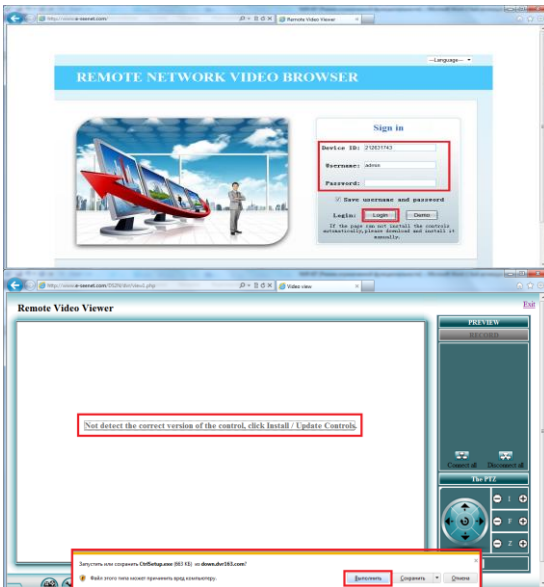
http://www.e-seenet.com/

Remote Video Viewer

--Language--

REMOTE NETWORK VIDEO BROWSER

Sign in

Device ID: 212821743

Username: admin

Password:

Save username and password

Login: Login Demo

If the page you not install the controls automatically, please download and install it manually.

http://www.e-seenet.com/

Video view

Remote Video Viewer

Exit

PREVIEW

RECORD

Not detect the correct version of the control, click Install / Update Controls.

Connect all

Disconnect all

The PTZ

I

F

Z

Запустить или сохранить CtrlSetup.exe (863 КБ) из down.dvr163.com?

Файл этого типа может причинить вред компьютеру.

Выполнить

Сохранить

Отмена